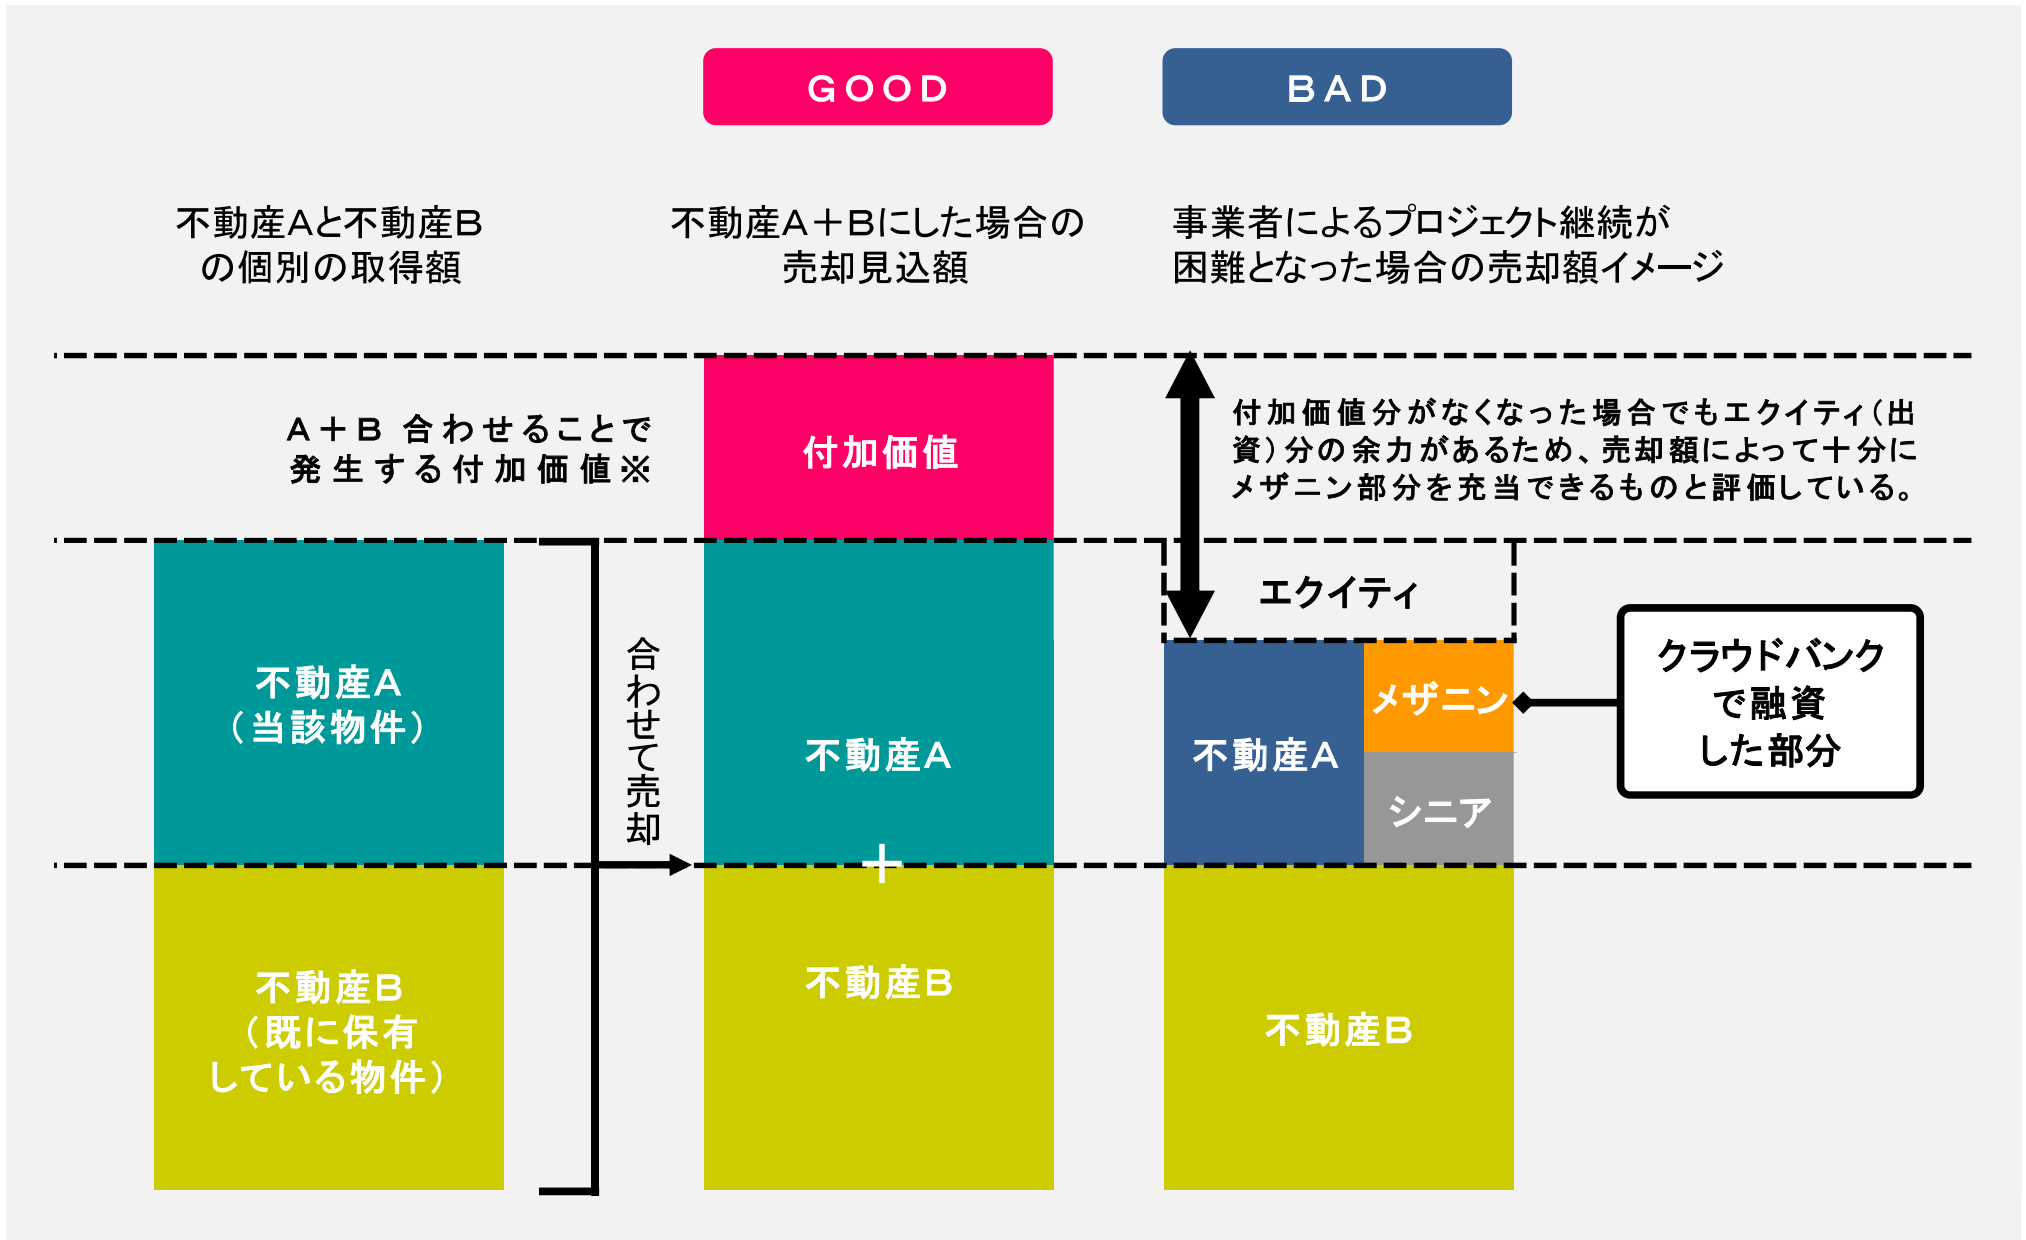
GOOD

BAD

不動産Aと不動産B
の個別の取得額

不動産A＋Bにした場合の
売却見込額

事業者によるプロジェクト継続が
困難となった場合の売却額イメージ

A＋B 合わせることで
発生する付加価値※

付加価値

付加価値分がなくなった場合でもエクイティ（出資）分の余力があるため、売却額によって十分にメザニン部分を充当できるものと評価している。

エクイティ

不動産A
（当該物件）

合わせて売却

不動産A

不動産A

メザニン

シニア

クラウドバンク
で融資
した部分

＋

不動産B
（既に保有
している物件）

不動産B

不動産B